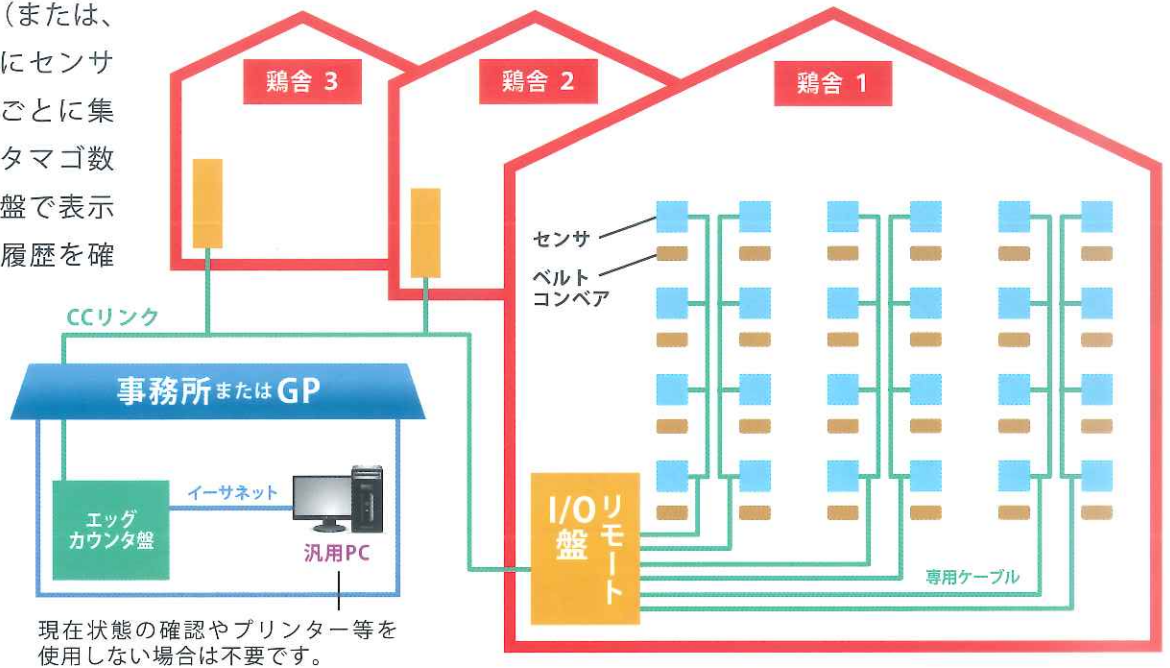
（または、
にセンサ
ごとに集
タマゴ数
盤で表示
履歴を確

鶏舎 3

鶏舎 2

鶏舎 1

センサ

ベルト
コンベア

CCリンク

事務所またはGP

イーサネット

エッグ
カウンタ盤

汎用PC

I/O盤

リモート

専用ケーブル

現在状態の確認やプリンター等を
使用しない場合は不要です。